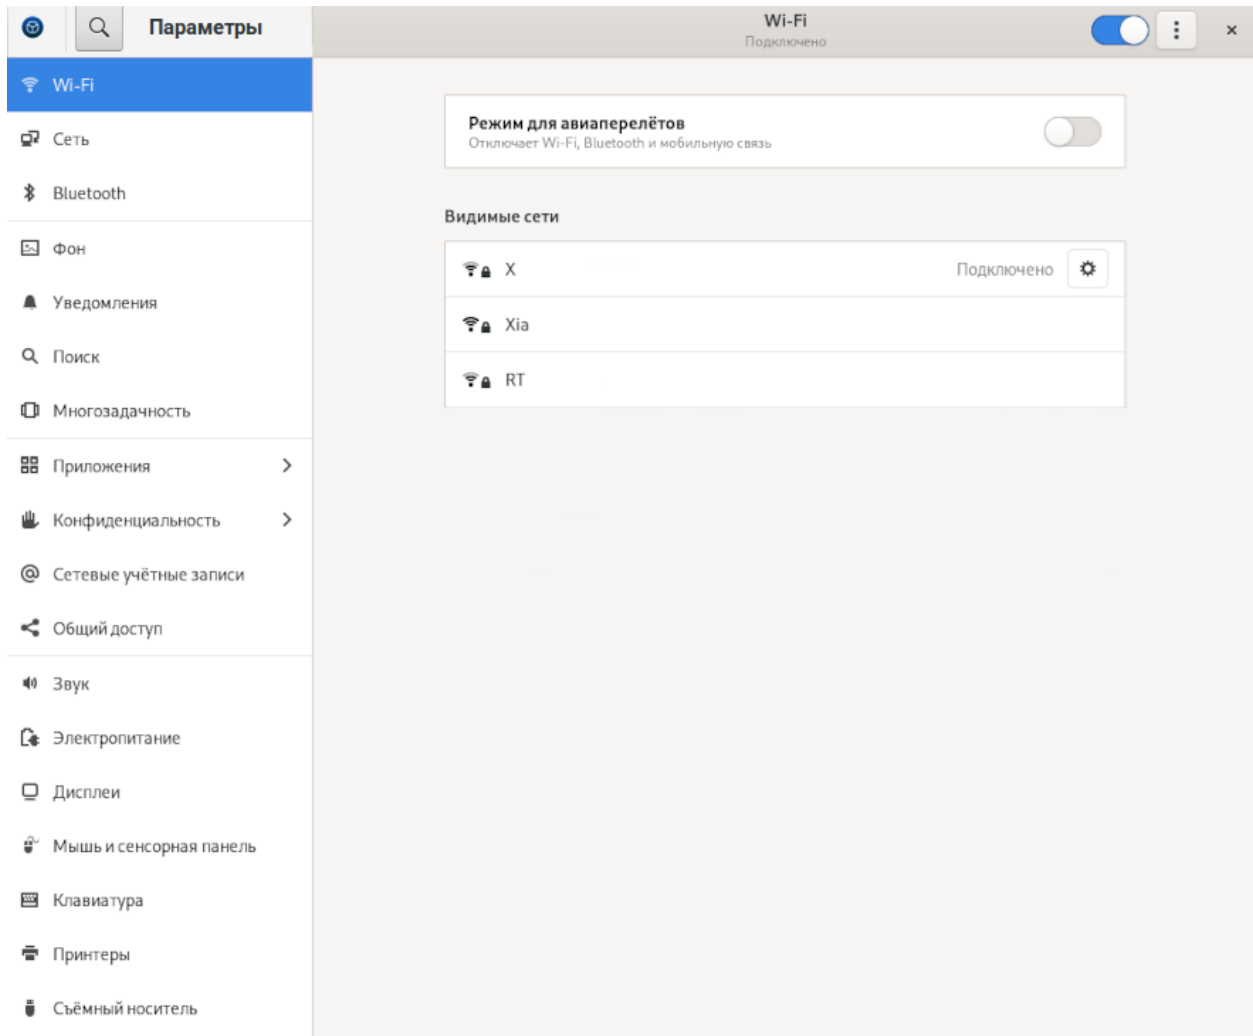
Параметры

Wi-Fi
Подключено

Wi-Fi
Сеть
Bluetooth
Фон
Уведомления
Поиск
Многозадачность
Приложения
Конфиденциальность
Сетевые учётные записи
Общий доступ
Звук
Электропитание
Дисплеи
Мышь и сенсорная панель
Клавиатура
Принтеры
Съёмный носитель

Режим для авиаперелётов
Отключает Wi-Fi, Bluetooth и мобильную связь

Видимые сети

| | |
|---|---|
| X | Подключено |
| Xia | |
| RT | |